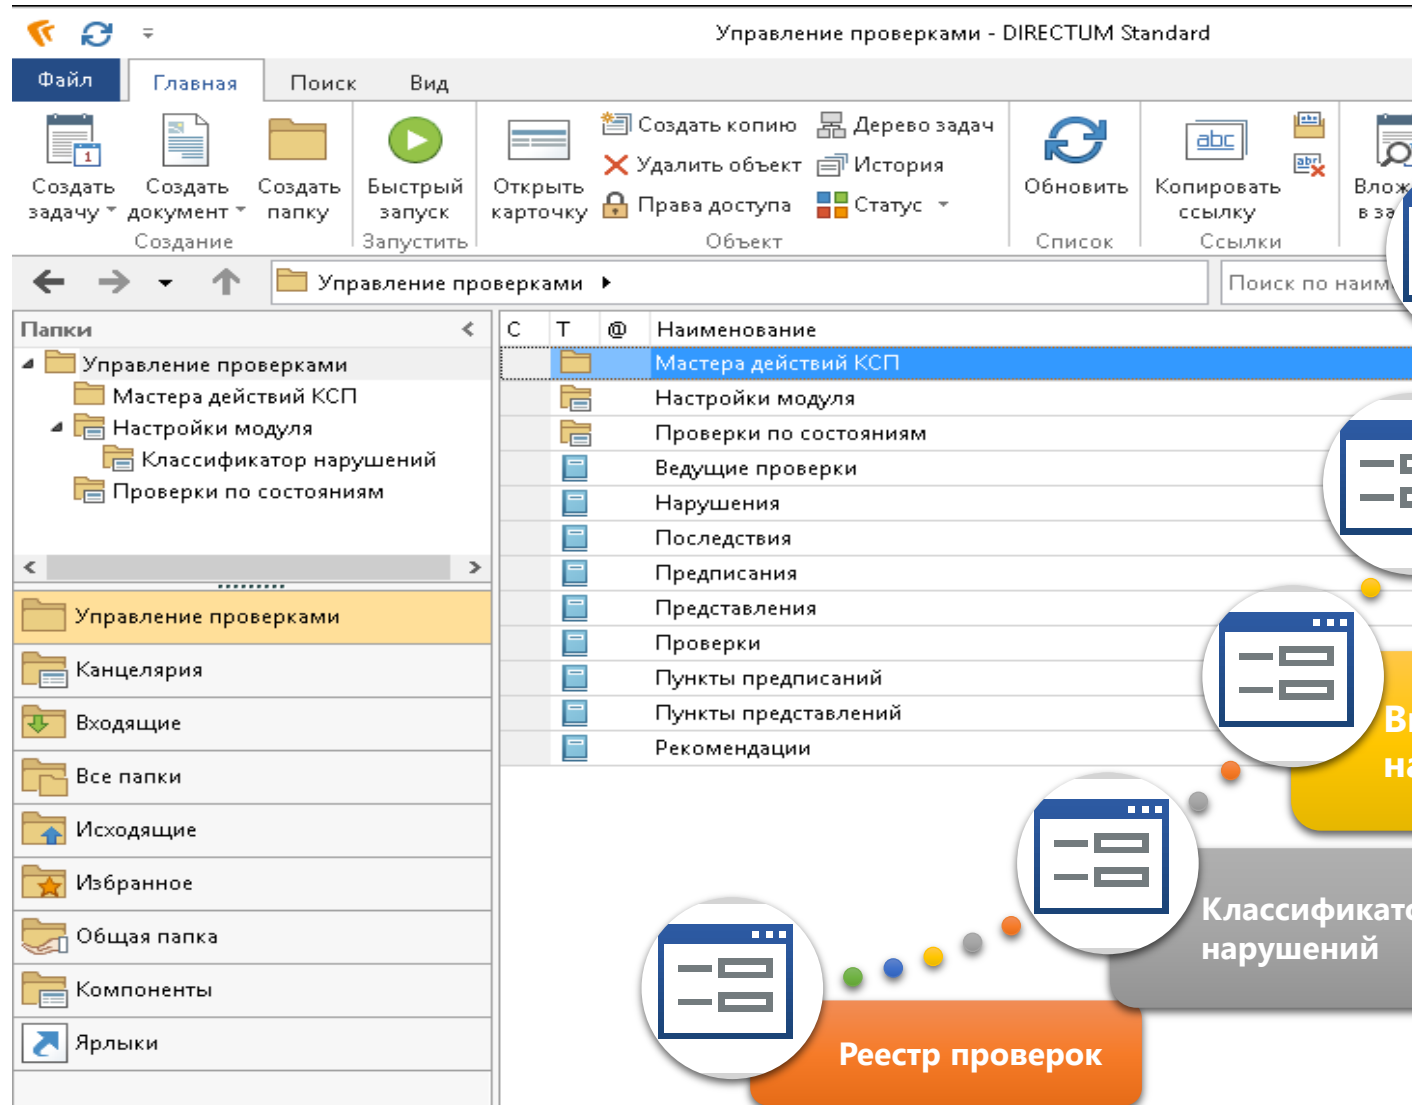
Управление проверками - DIRECTUM Standard

Файл | Главная | Поиск | Вид

Создать задачу | Создать документ | Создать папку
Создание
Быстрый запуск
Запустить
Открыть карточку | Создать копию | Удалить объект | Права доступа | Дерево задач | История | Статус
Объект
Обновить
Список
Копировать ссылку
Ссылки
Влож в за

Управление проверками ▸
Поиск по наим

Папки
Управление проверками
Мастера действий КСП
Настройки модуля
Классификатор нарушений
Проверки по состояниям

Управление проверками
Канцелярия
Входящие
Все папки
Исходящие
Избранное
Общая папка
Компоненты
Ярлыки

| С | Т | @ | Наименование |
|---|---|---|---|
| | | | Мастера действий КСП |
| | | | Настройки модуля |
| | | | Проверки по состояниям |
| | | | Ведущие проверки |
| | | | Нарушения |
| | | | Последствия |
| | | | Предписания |
| | | | Представления |
| | | | Проверки |
| | | | Пункты предписаний |
| | | | Пункты представлений |
| | | | Рекомендации |

Ві на
Классификато нарушений
Реестр проверок